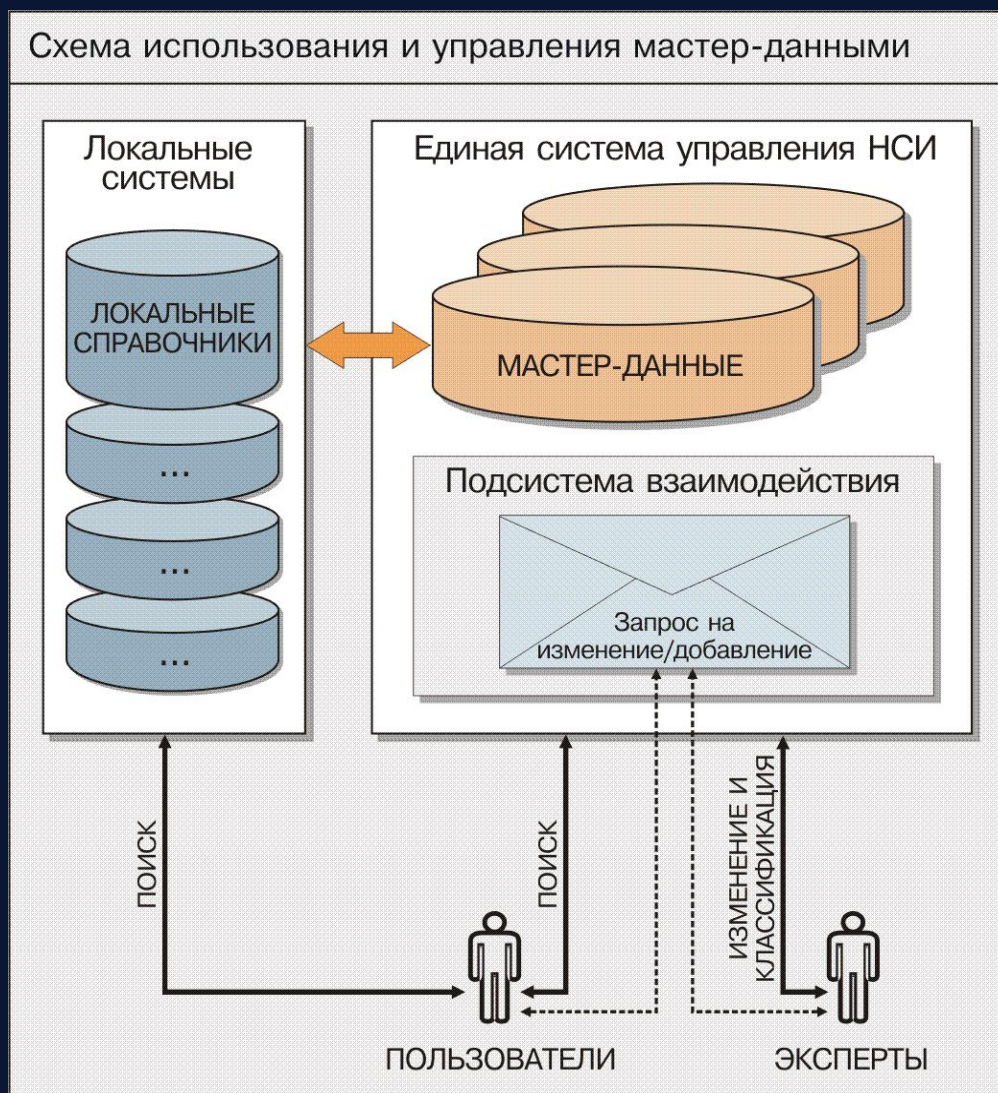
Схема использования и управления мастер-данными

Локальные системы

ЛОКАЛЬНЫЕ СПРАВОЧНИКИ

...

...

...

Единая система управления НСИ

МАСТЕР-ДАННЫЕ

Подсистема взаимодействия

Запрос на изменение/добавление

ПОИСК

ПОИСК

ИЗМЕНЕНИЕ И КЛАССИФИКАЦИЯ

ПОЛЬЗОВАТЕЛИ

ЭКСПЕРТЫ